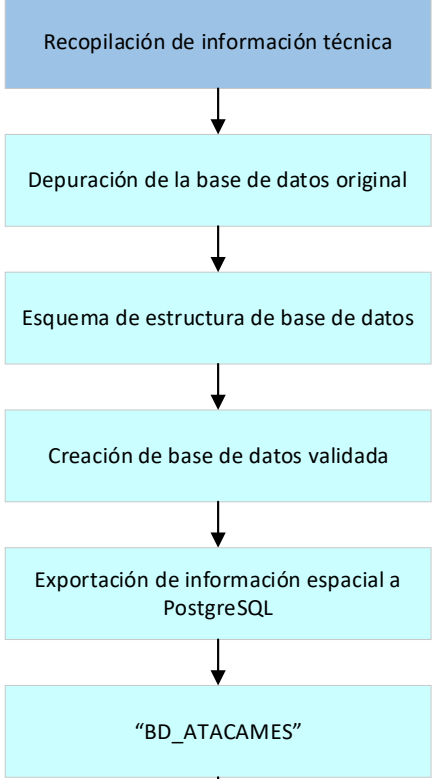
Recopilación de información técnica

Depuración de la base de datos original

Esquema de estructura de base de datos

Creación de base de datos validada

Exportación de información espacial a PostgreSQL

“BD_ATACAMES”